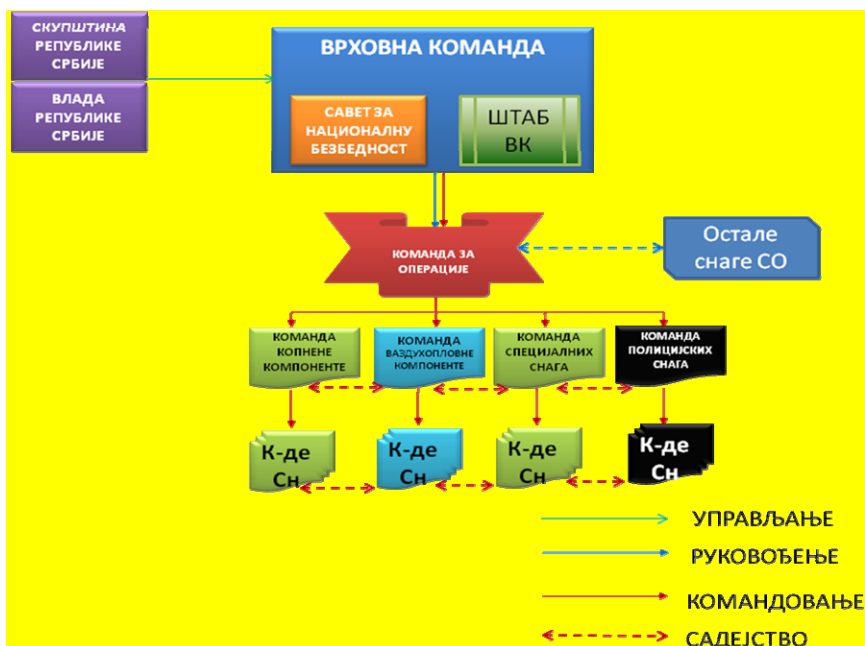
СКУПШТИНА РЕПУБЛИКЕ СРБИЈЕ

ВЛАДА РЕПУБЛИКЕ СРБИЈЕ

ВРХОВНА КОМАНДА

САВЕТ ЗА НАЦИОНАЛНУ БЕЗБЕДНОСТ

ШТАБ ВК

КОМАНДА ЗА ОПЕРАЦИЈЕ

Остале снаге СО

КОМАНДА КОПНЕНЕ КОМПОНЕНТЕ

КОМАНДА ВАЗДУХОПЛОВНЕ КОМПОНЕНТЕ

КОМАНДА СПЕЦИЈАЛНИХ СНАГА

КОМАНДА ПОЛИЦИЈСКИХ СНАГА

К-де Сн

К-де Сн

К-де Сн

К-де Сн

УПРАВЉАЊЕ

РУКОВОЂЕЊЕ

КОМАНДОВАЊЕ

САДЕЈСТВО